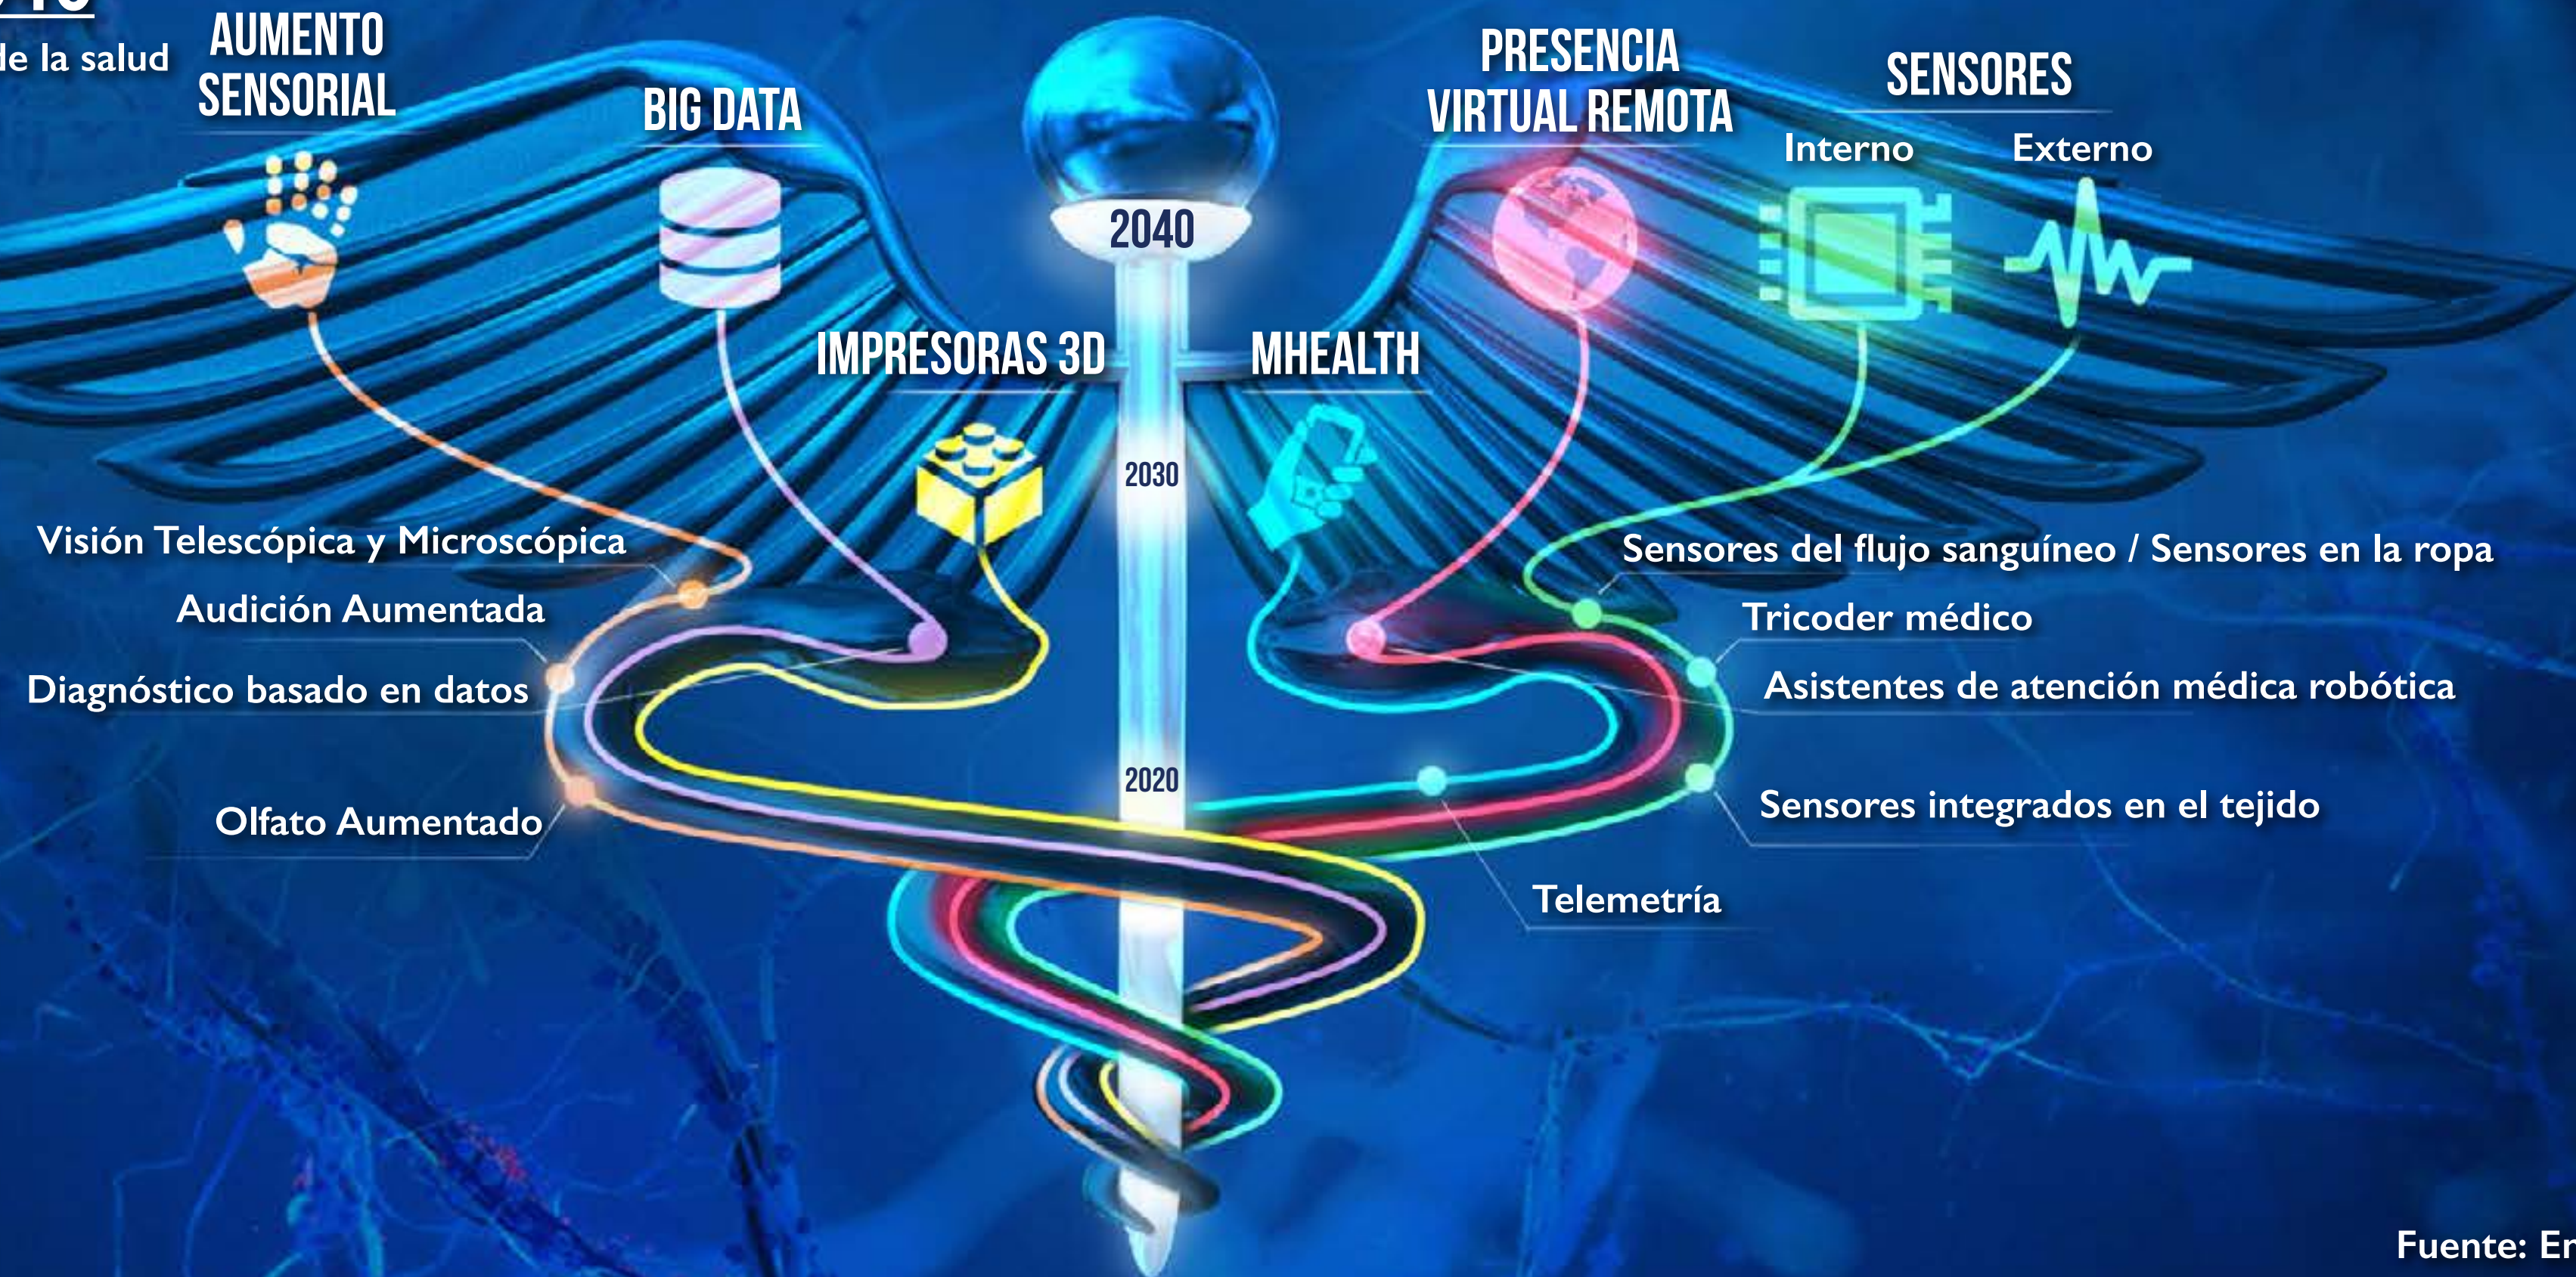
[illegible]
le la salud

AUMENTO SENSORIAL

BIG DATA

2040

PRESENCIA VIRTUAL REMOTA

SENSORES

Interno

Externo

IMPRESORAS 3D

MHEALTH

2030

Visión Telescópica y Microscópica

Audición Aumentada

Diagnóstico basado en datos

Olfato Aumentado

2020

Sensores del flujo sanguíneo / Sensores en la ropa

Tricoder médico

Asistentes de atención médica robótica

Sensores integrados en el tejido

Telemetría

Fuente: Er